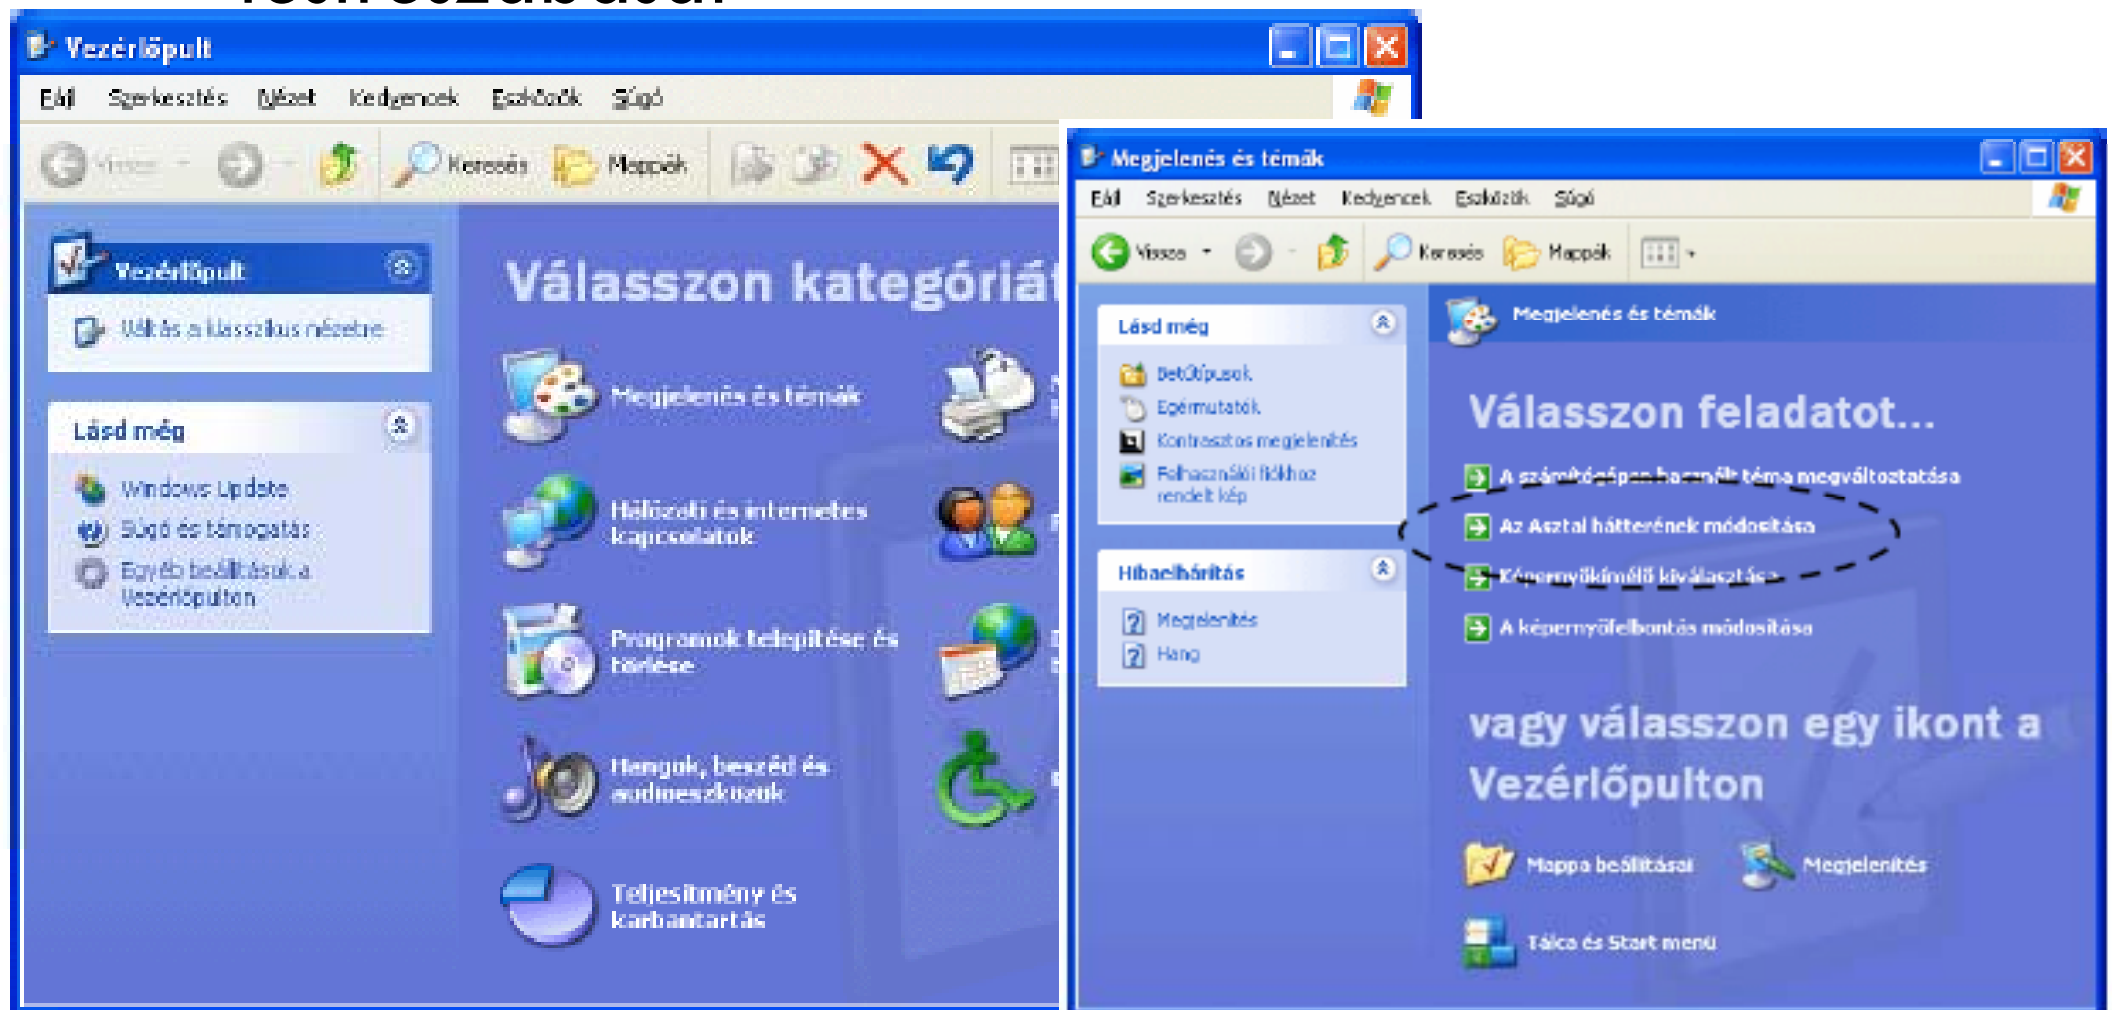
Vezérlőpult

Fájl Szerkesztés Nézet Kedvencek Eszközök Súgó

Vissza Keresés Mappák

Vezérlőpult

Váltás a klasszikus nézetre

Lásd még

Windows Update

Súgó és támogatás

Egyéb beállítások a Vezérlőpulton

Válasszon kategóriát

Megjelenés és témák

Hálózati és internetes kapcsolatok

Programok telepítése és törlése

Hangok, beszéd és audioeszközök

Teljesítmény és karbantartás

Megjelenés és témák

Fájl Szerkesztés Nézet Kedvencek Eszközök Súgó

Vissza Keresés Mappák

Lásd még

Betűtípusok

Egérmutatók

Kontrasztos megjelenítés

Felhasználói fiókhoz rendelt kép

Hibaelhárítás

Megjelenítés

Hang

Megjelenés és témák

Válasszon feladatot...

A számítógépen használt téma megváltoztatása

Az Asztal hátterének módosítása

Képernyőkímélő kiválasztása

A képernyőfelbontás módosítása

vagy válasszon egy ikont a Vezérlőpulton

Mappa beállításai

Megjelenítés

Tálca és Start menü